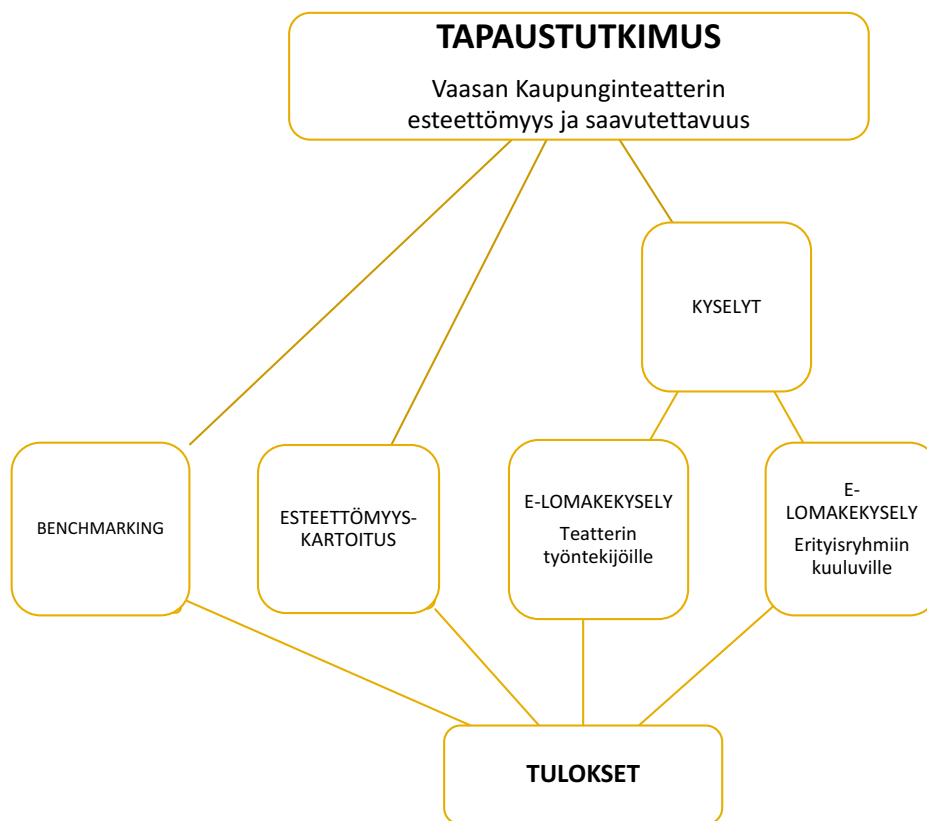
TAPAUSTUTKIMUS

Vaasan Kaupunginteatterin esteettömyys ja saavutettavuus

KYSELYT

BENCHMARKING

ESTEETTÖMYYS-KARTOITUS

E-LOMAKEKYSELY

Teatterin työntekijöille

E-LOMAKEKYSELY

Erityisryhmiin kuuluville

TULOKSET